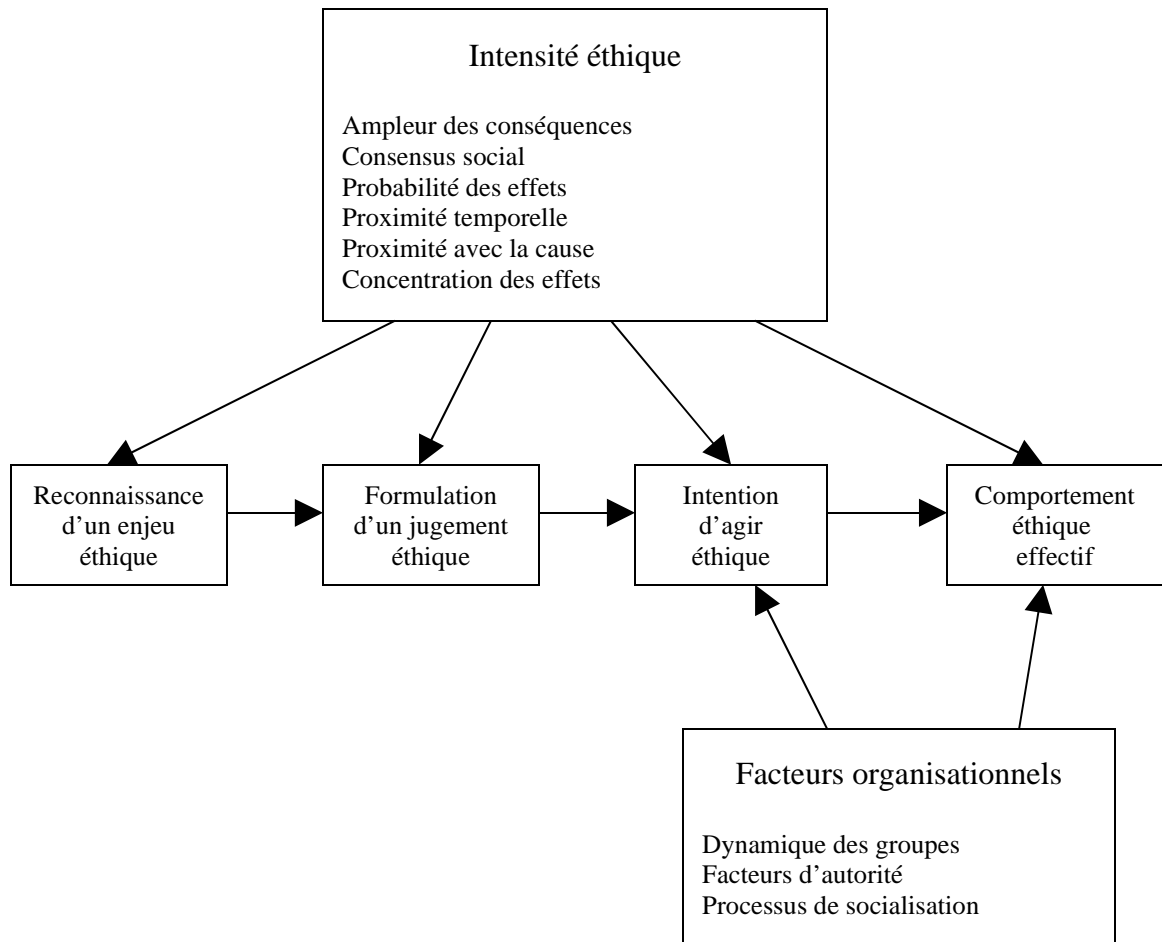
Intensité éthique

Ampleur des conséquences
Consensus social
Probabilité des effets
Proximité temporelle
Proximité avec la cause
Concentration des effets

Reconnaissance d'un enjeu éthique

Formulation d'un jugement éthique

Intention d'agir éthique

Comportement éthique effectif

Facteurs organisationnels

Dynamique des groupes
Facteurs d'autorité
Processus de socialisation